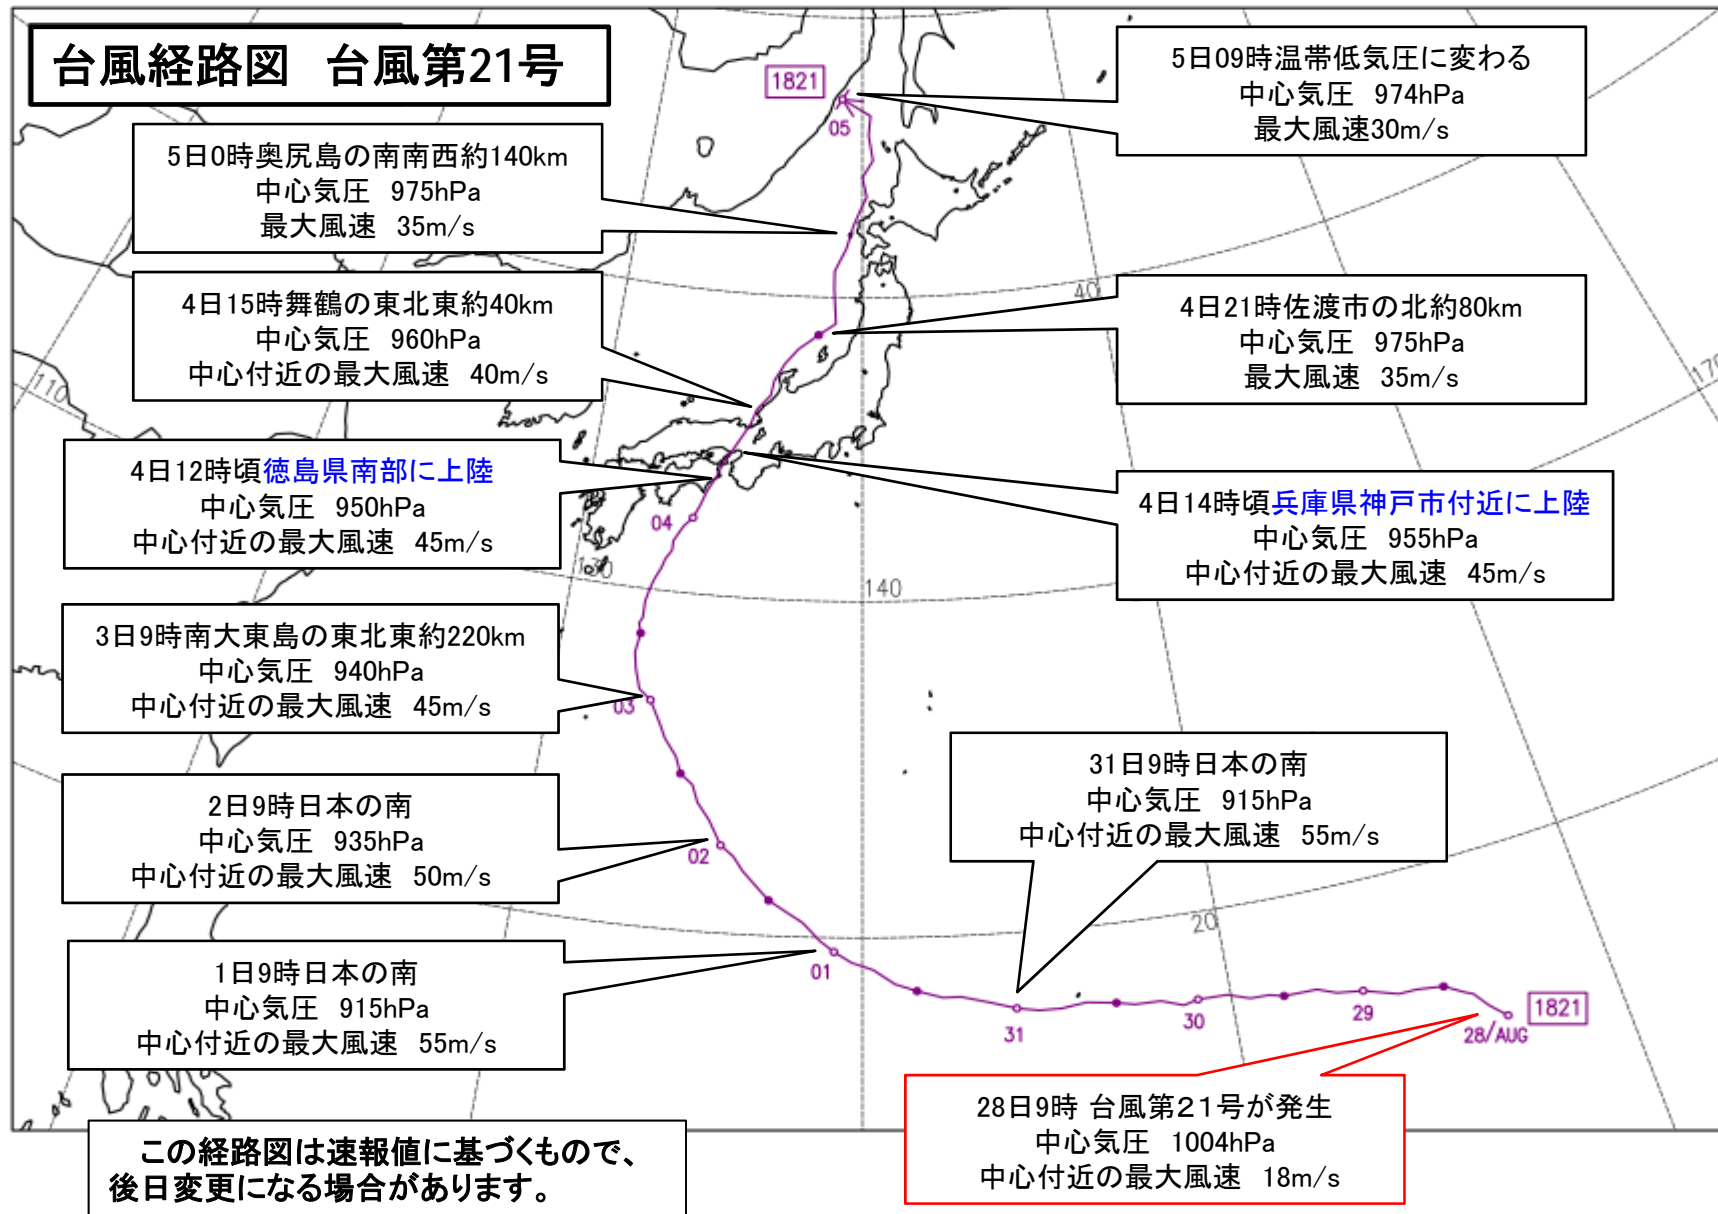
台風経路図　台風第21号

1821

05

5日09時温帯低気圧に変わる
中心気圧　974hPa
最大風速30m/s

5日0時奥尻島の南南西約140km
中心気圧　975hPa
最大風速　35m/s

40

4日15時舞鶴の東北東約40km
中心気圧　960hPa
中心付近の最大風速　40m/s

4日21時佐渡市の北約80km
中心気圧　975hPa
最大風速　35m/s

110

170

4日12時頃徳島県南部に上陸
中心気圧　950hPa
中心付近の最大風速　45m/s

04

4日14時頃兵庫県神戸市付近に上陸
中心気圧　955hPa
中心付近の最大風速　45m/s

130

140

3日9時南大東島の東北東約220km
中心気圧　940hPa
中心付近の最大風速　45m/s

03

31日9時日本の南
中心気圧　915hPa
中心付近の最大風速　55m/s

2日9時日本の南
中心気圧　935hPa
中心付近の最大風速　50m/s

02

20

1日9時日本の南
中心気圧　915hPa
中心付近の最大風速　55m/s

01

31

30

29

28/AUG

1821

28日9時 台風第21号が発生
中心気圧　1004hPa
中心付近の最大風速　18m/s

この経路図は速報値に基づくもので、
後日変更になる場合があります。